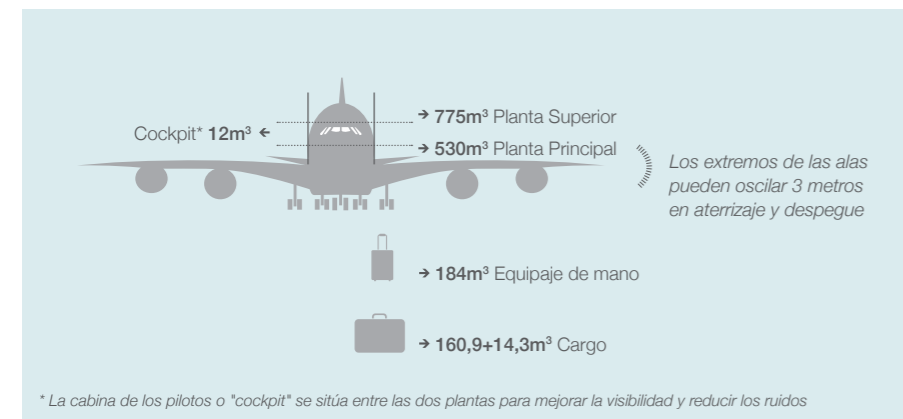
Cockpit* $12m^3$ ←

→ $775m^3$ Planta Superior

→ $530m^3$ Planta Principal

Los extremos de las alas pueden oscilar 3 metros en aterrizaje y despegue

→ $184m^3$ Equipaje de mano

→ $160{,}9+14{,}3m^3$ Cargo

* La cabina de los pilotos o "cockpit" se sitúa entre las dos plantas para mejorar la visibilidad y reducir los ruidos